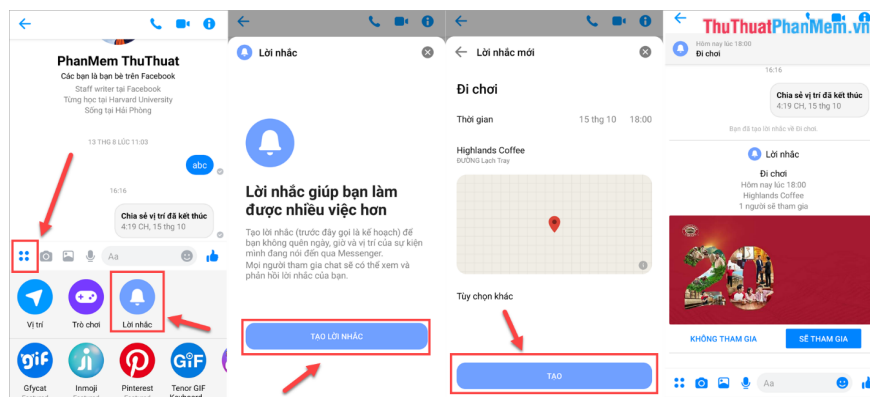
PhanMem ThuThuat
Các bạn là bạn bè trên Facebook
Staff writer tại Facebook
Từng học tại Harvard University
Sống tại Hải Phòng

13 THG 8 LÚC 11:03

abc

16:16

Chia sẻ vị trí đã kết thúc
4:19 CH, 15 thg 10

Aa

Vị trí
Trò chơi
Lời nhắc

Gfycat
Inmoji
Pinterest
Tenor GIF Keyboard

Lời nhắc

Lời nhắc giúp bạn làm được nhiều việc hơn

Tạo lời nhắc (trước đây gọi là kế hoạch) để bạn không quên ngày, giờ và vị trí của sự kiện mình đang nói đến qua Messenger.
Mọi người tham gia chat sẽ có thể xem và phản hồi lời nhắc của bạn.

TẠO LỜI NHẮC

Lời nhắc mới

Đi chơi

Thời gian 15 thg 10 18:00

Highlands Coffee
ĐƯỜNG Lạch Tray

Tùy chọn khác

TẠO

ThuThuatPhanMem.vn

Hôm nay lúc 18:00
Đi chơi

16:16

Chia sẻ vị trí đã kết thúc
4:19 CH, 15 thg 10

Bạn đã tạo lời nhắc về Đi chơi.

Lời nhắc

Đi chơi
Hôm nay lúc 18:00
Highlands Coffee
1 người sẽ tham gia

20

KHÔNG THAM GIA
SẼ THAM GIA

Aa